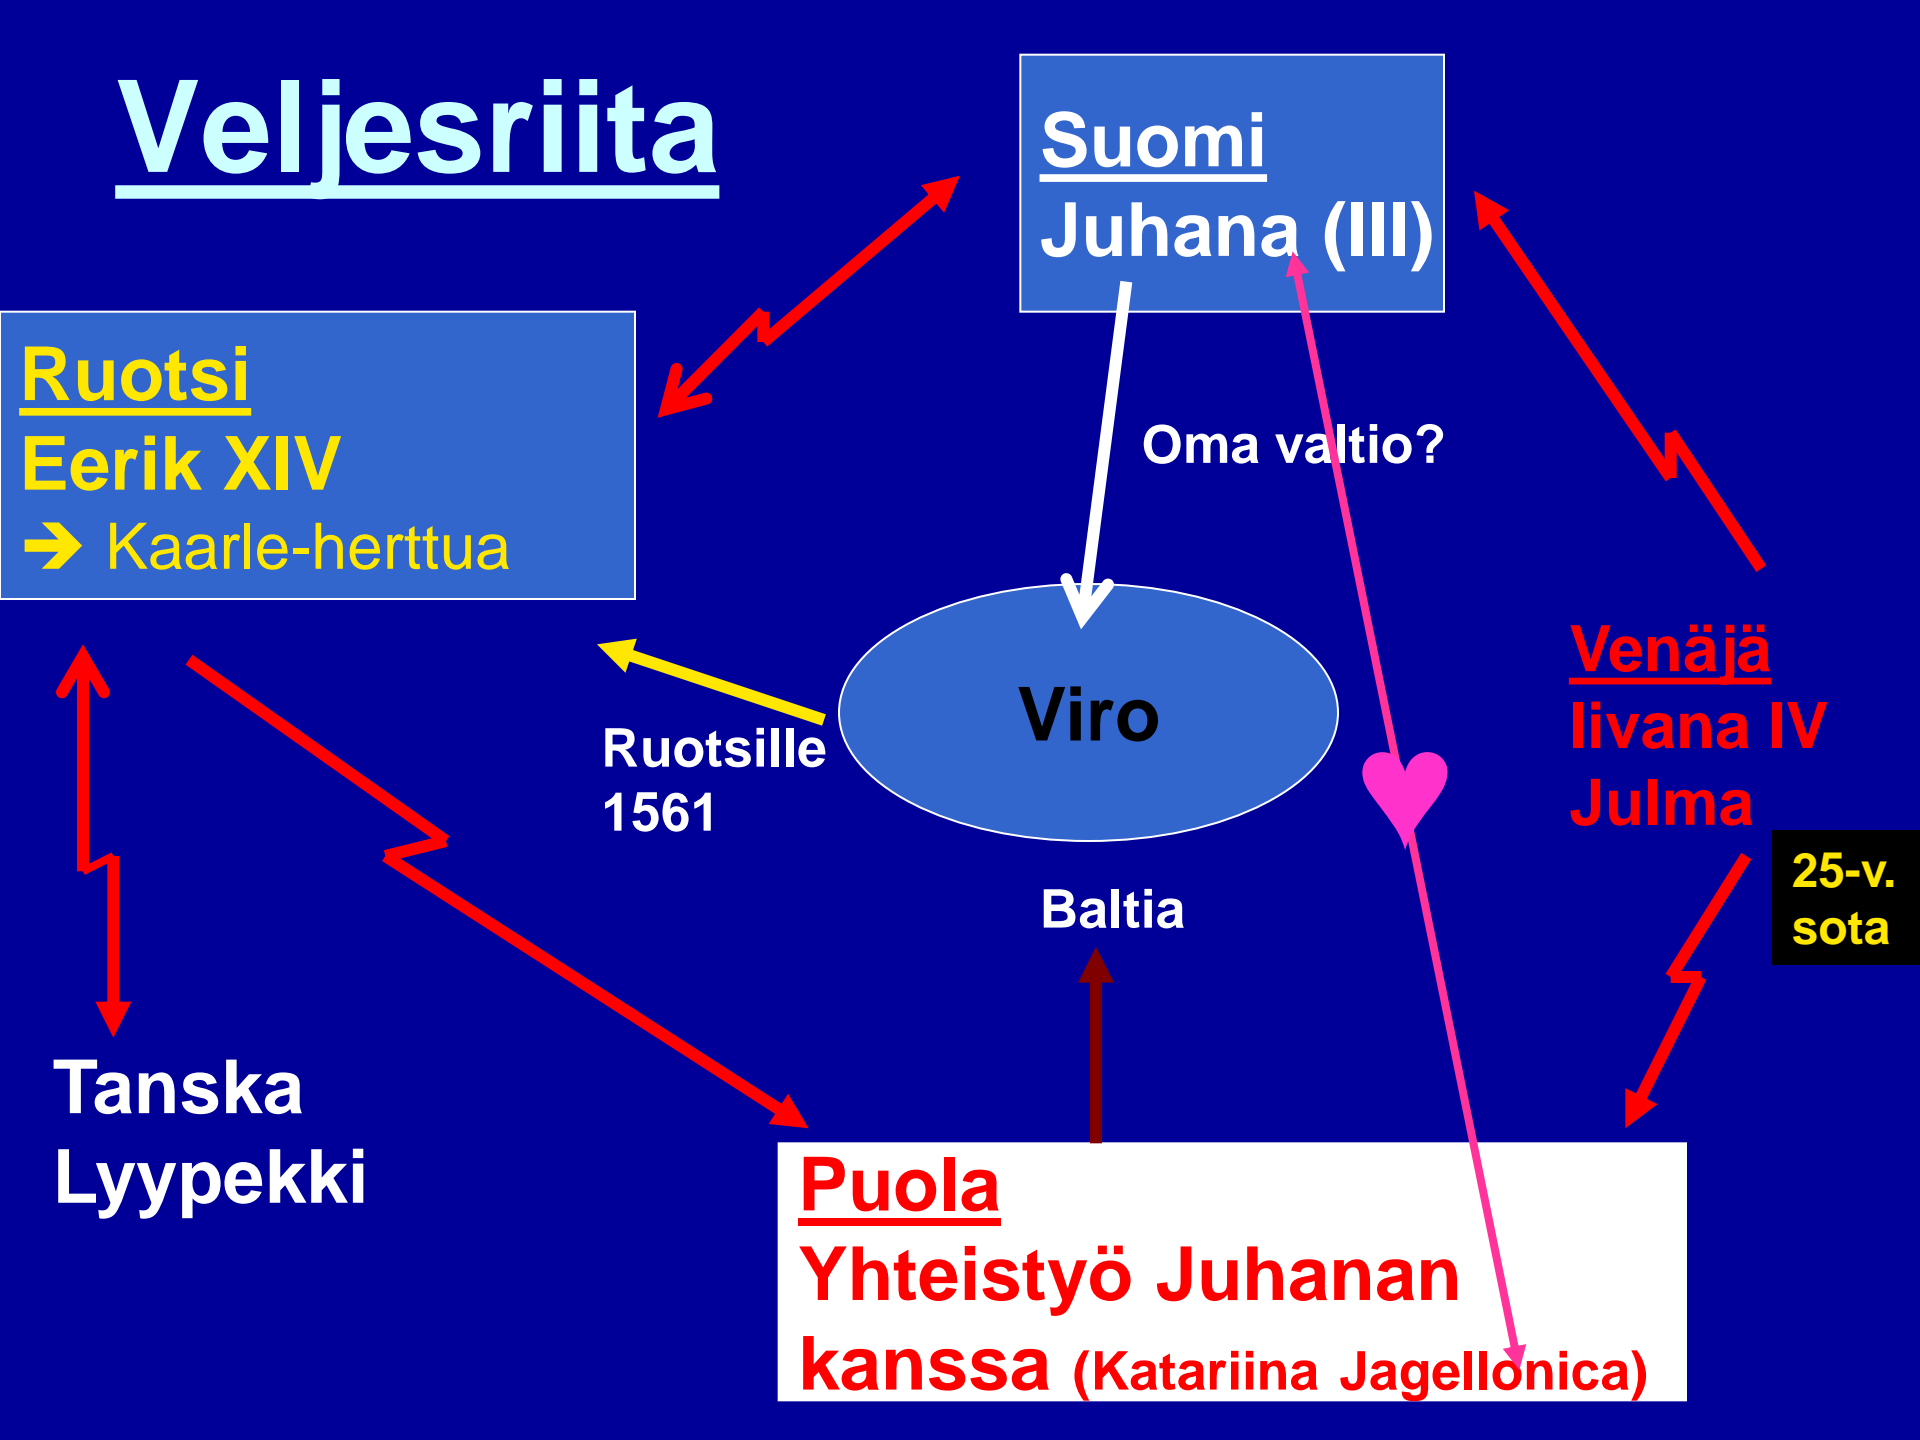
Veljesriita

Suomi
Juhana (III)

Ruotsi
Eerik XIV
➔ Kaarle-herttua

Oma valtio?

Viro

Ruotsille
1561

Venäjä
Iivana IV
Julma

25-v.
sota

Baltia

Tanska
Lyypekki

Puola
Yhteistyö Juhanan kanssa (Katariina Jagellonica)